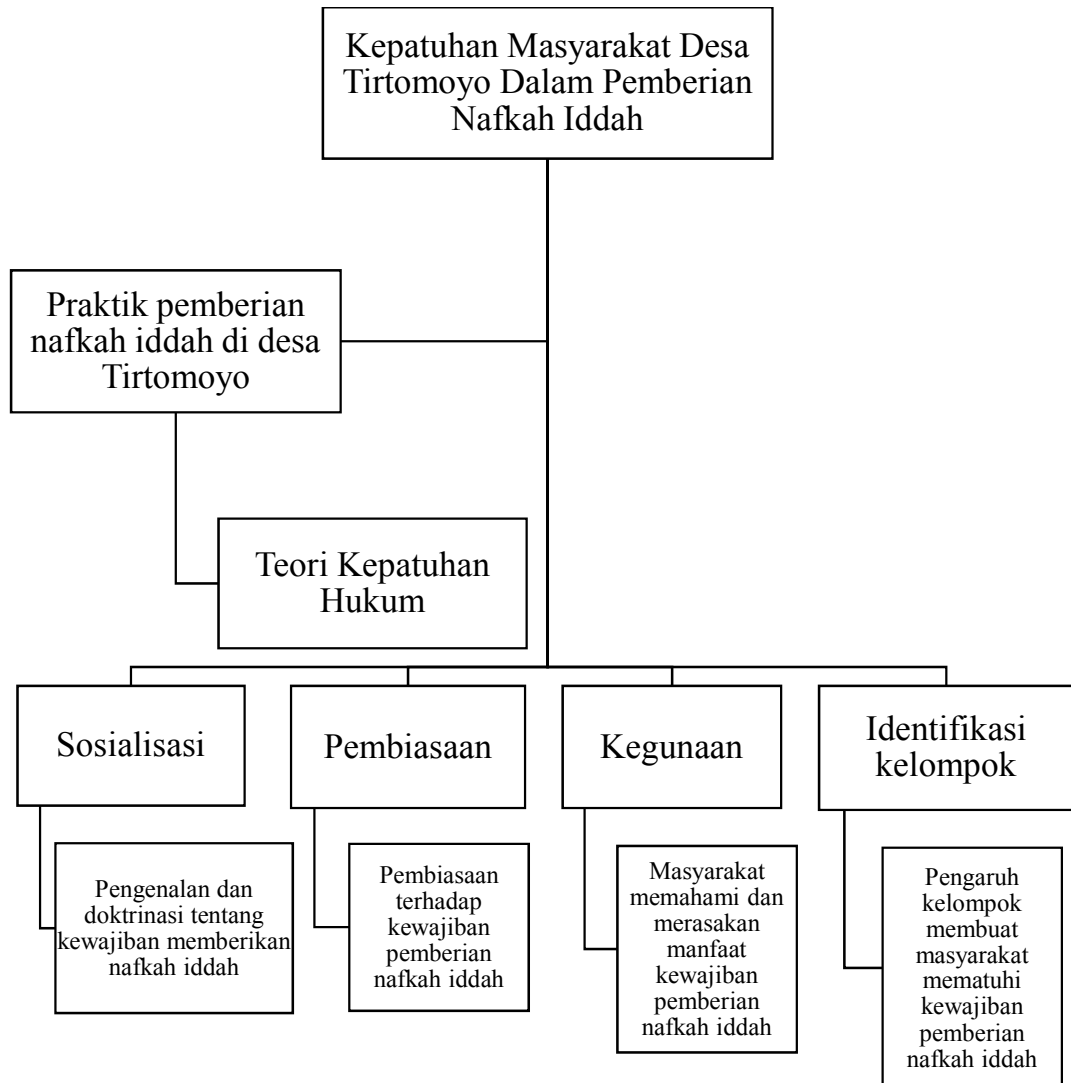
Kepatuhan Masyarakat Desa Tirtomoyo Dalam Pemberian Nafkah Iddah

Praktik pemberian nafkah iddah di desa Tirtomoyo

Teori Kepatuhan Hukum

Sosialisasi

Pembiasaan

Kegunaan

Identifikasi kelompok

Pengenalan dan doktrinasi tentang kewajiban memberikan nafkah iddah

Pembiasaan terhadap kewajiban pemberian nafkah iddah

Masyarakat memahami dan merasakan manfaat kewajiban pemberian nafkah iddah

Pengaruh kelompok membuat masyarakat mematuhi kewajiban pemberian nafkah iddah